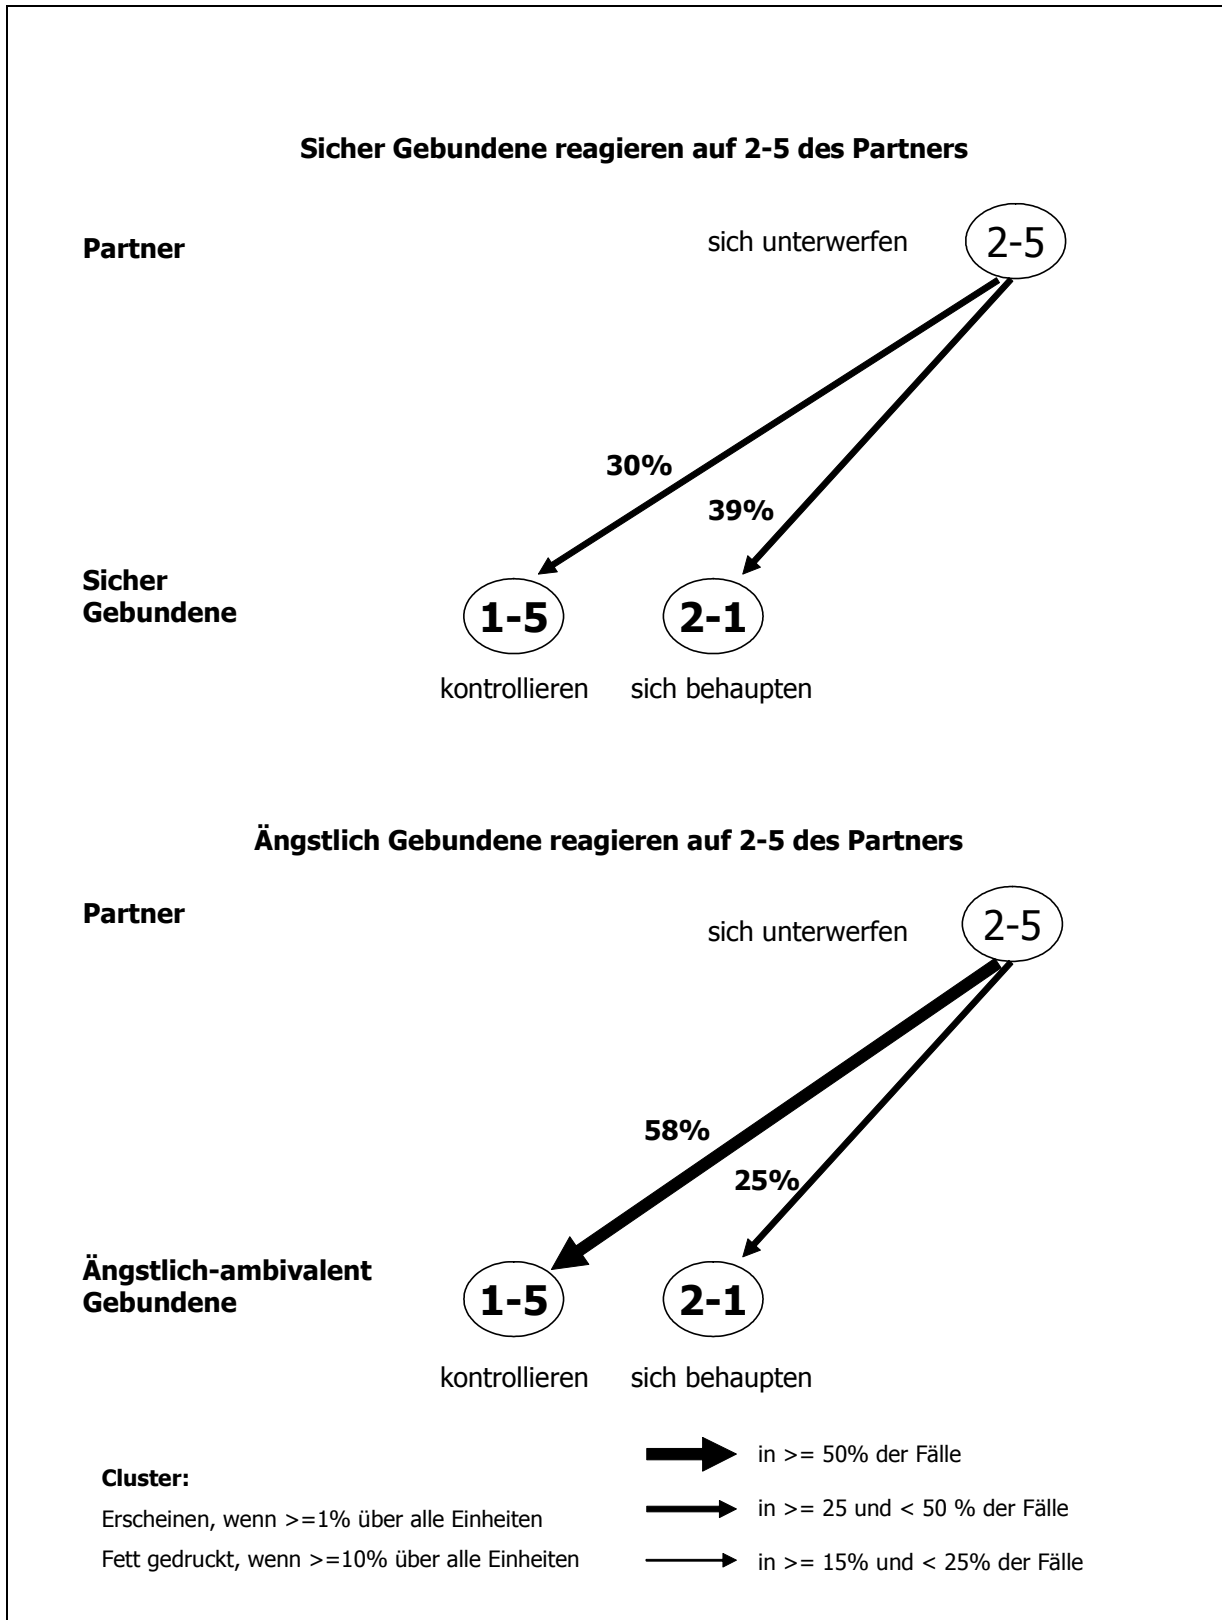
**Sicher Gebundene reagieren auf 2-5 des Partners**

**Partner**

sich unterwerfen 2-5

**30%**

**39%**

**Sicher Gebundene**

**1-5** **2-1**

kontrollieren sich behaupten

**Ängstlich Gebundene reagieren auf 2-5 des Partners**

**Partner**

sich unterwerfen 2-5

**58%**

**25%**

**Ängstlich-ambivalent Gebundene**

**1-5** **2-1**

kontrollieren sich behaupten

**Cluster:**

Erscheinen, wenn >=1% über alle Einheiten

Fett gedruckt, wenn >=10% über alle Einheiten

in >= 50% der Fälle

in >= 25 und < 50 % der Fälle

in >= 15% und < 25% der Fälle